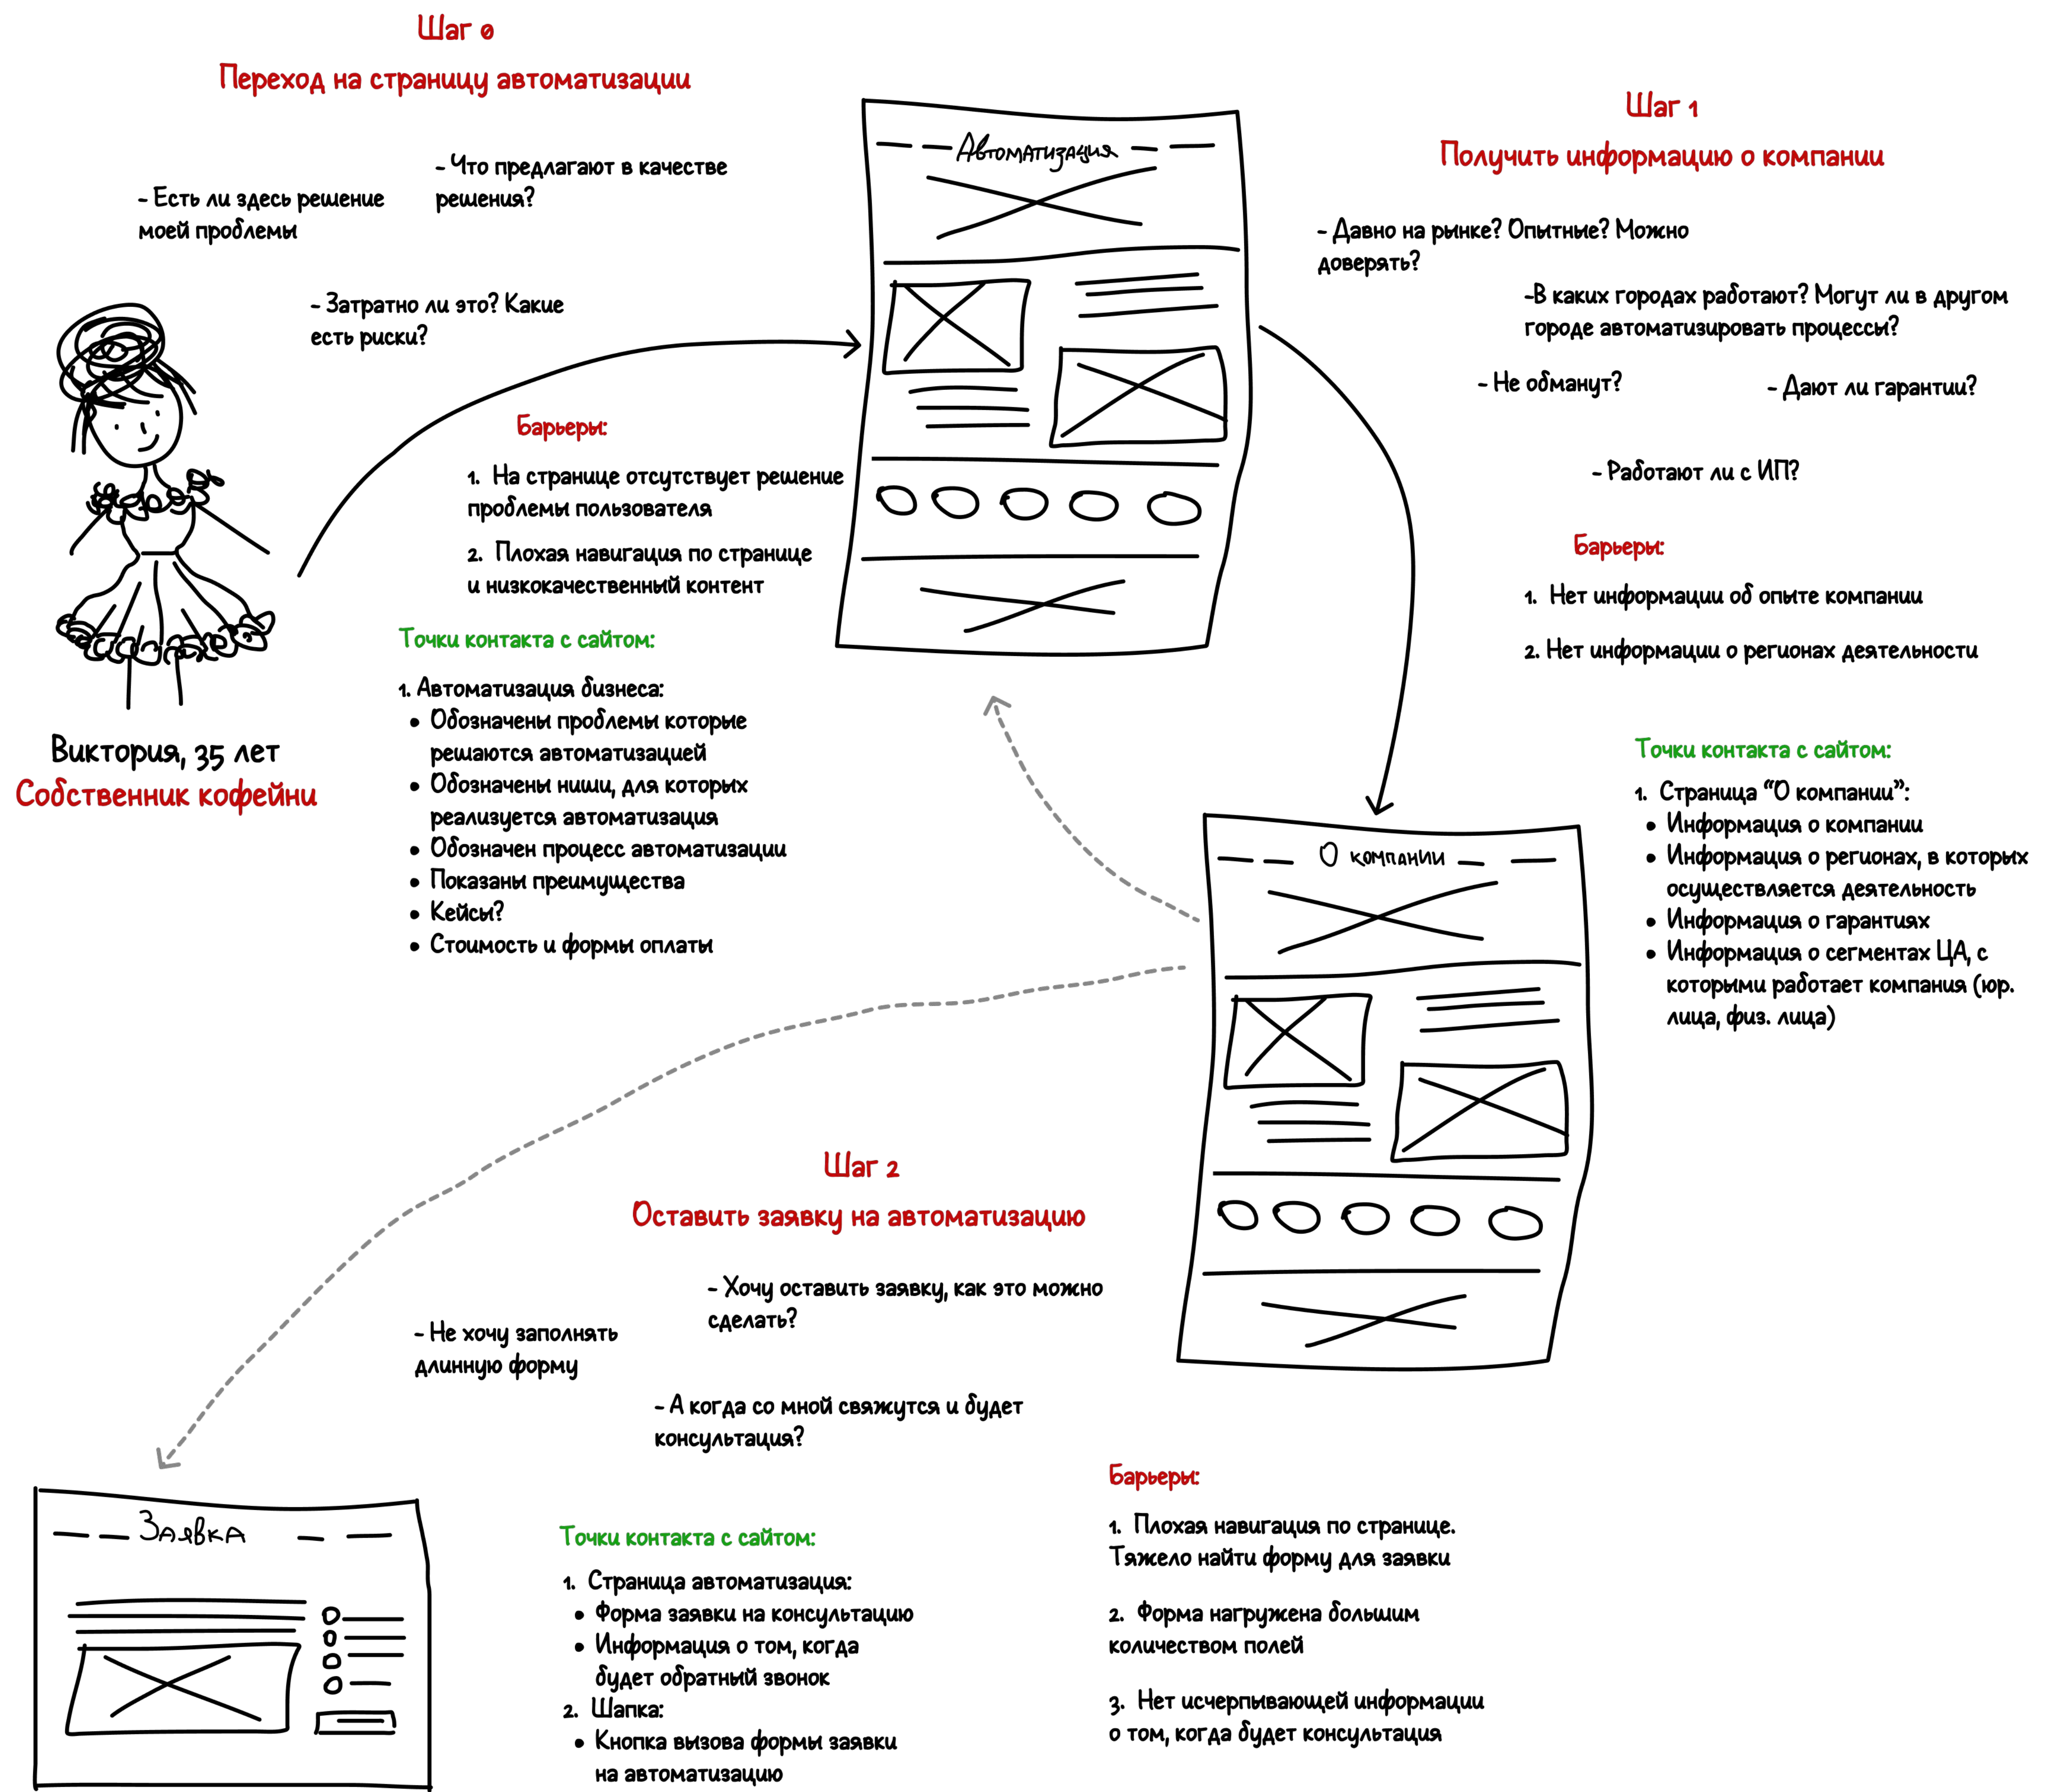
Шаг 0
Переход на страницу автоматизации

- Есть ли здесь решение моей проблемы

- Что предлагают в качестве решения?

- Затратно ли это? Какие есть риски?

Автоматизация

Барьеры:
1. На странице отсутствует решение проблемы пользователя
2. Плохая навигация по странице и низкокачественный контент

Точки контакта с сайтом:
1. Автоматизация бизнеса:
• Обозначены проблемы которые решаются автоматизацией
• Обозначены ниши, для которых реализуется автоматизация
• Обозначен процесс автоматизации
• Показаны преимущества
• Кейсы?
• Стоимость и формы оплаты

Виктория, 35 лет
Собственник кофейни

Шаг 1
Получить информацию о компании

- Давно на рынке? Опытные? Можно доверять?

-В каких городах работают? Могут ли в другом городе автоматизировать процессы?

- Не обманут?

- Дают ли гарантии?

- Работают ли с ИП?

Барьеры:
1. Нет информации об опыте компании
2. Нет информации о регионах деятельности

Точки контакта с сайтом:
1. Страница "О компании":
• Информация о компании
• Информация о регионах, в которых осуществляется деятельность
• Информация о гарантиях
• Информация о сегментах ЦА, с которыми работает компания (юр. лица, физ. лица)

О компании

Шаг 2
Оставить заявку на автоматизацию

- Хочу оставить заявку, как это можно сделать?

- Не хочу заполнять длинную форму

- А когда со мной свяжутся и будет консультация?

Барьеры:
1. Плохая навигация по странице. Тяжело найти форму для заявки
2. Форма нагружена большим количеством полей
3. Нет исчерпывающей информации о том, когда будет консультация

Заявка

Точки контакта с сайтом:
1. Страница автоматизация:
• Форма заявки на консультацию
• Информация о том, когда будет обратный звонок
2. Шапка:
• Кнопка вызова формы заявки на автоматизацию